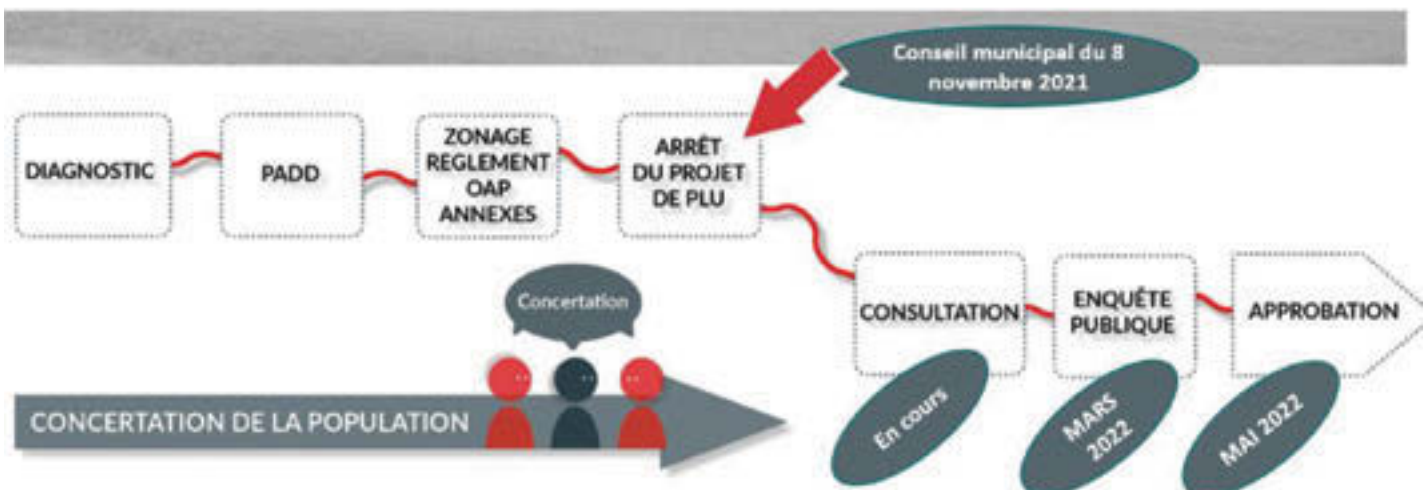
Conseil municipal du 8 novembre 2021

DIAGNOSTIC

PADD

ZONAGE
REGLEMENT
OAP
ANNEXES

ARRÊT
DU PROJET
DE PLU

Concertation

CONCERTATION DE LA POPULATION

CONSULTATION

En cours

ENQUÊTE PUBLIQUE

MARS 2022

APPROBATION

MAI 2022